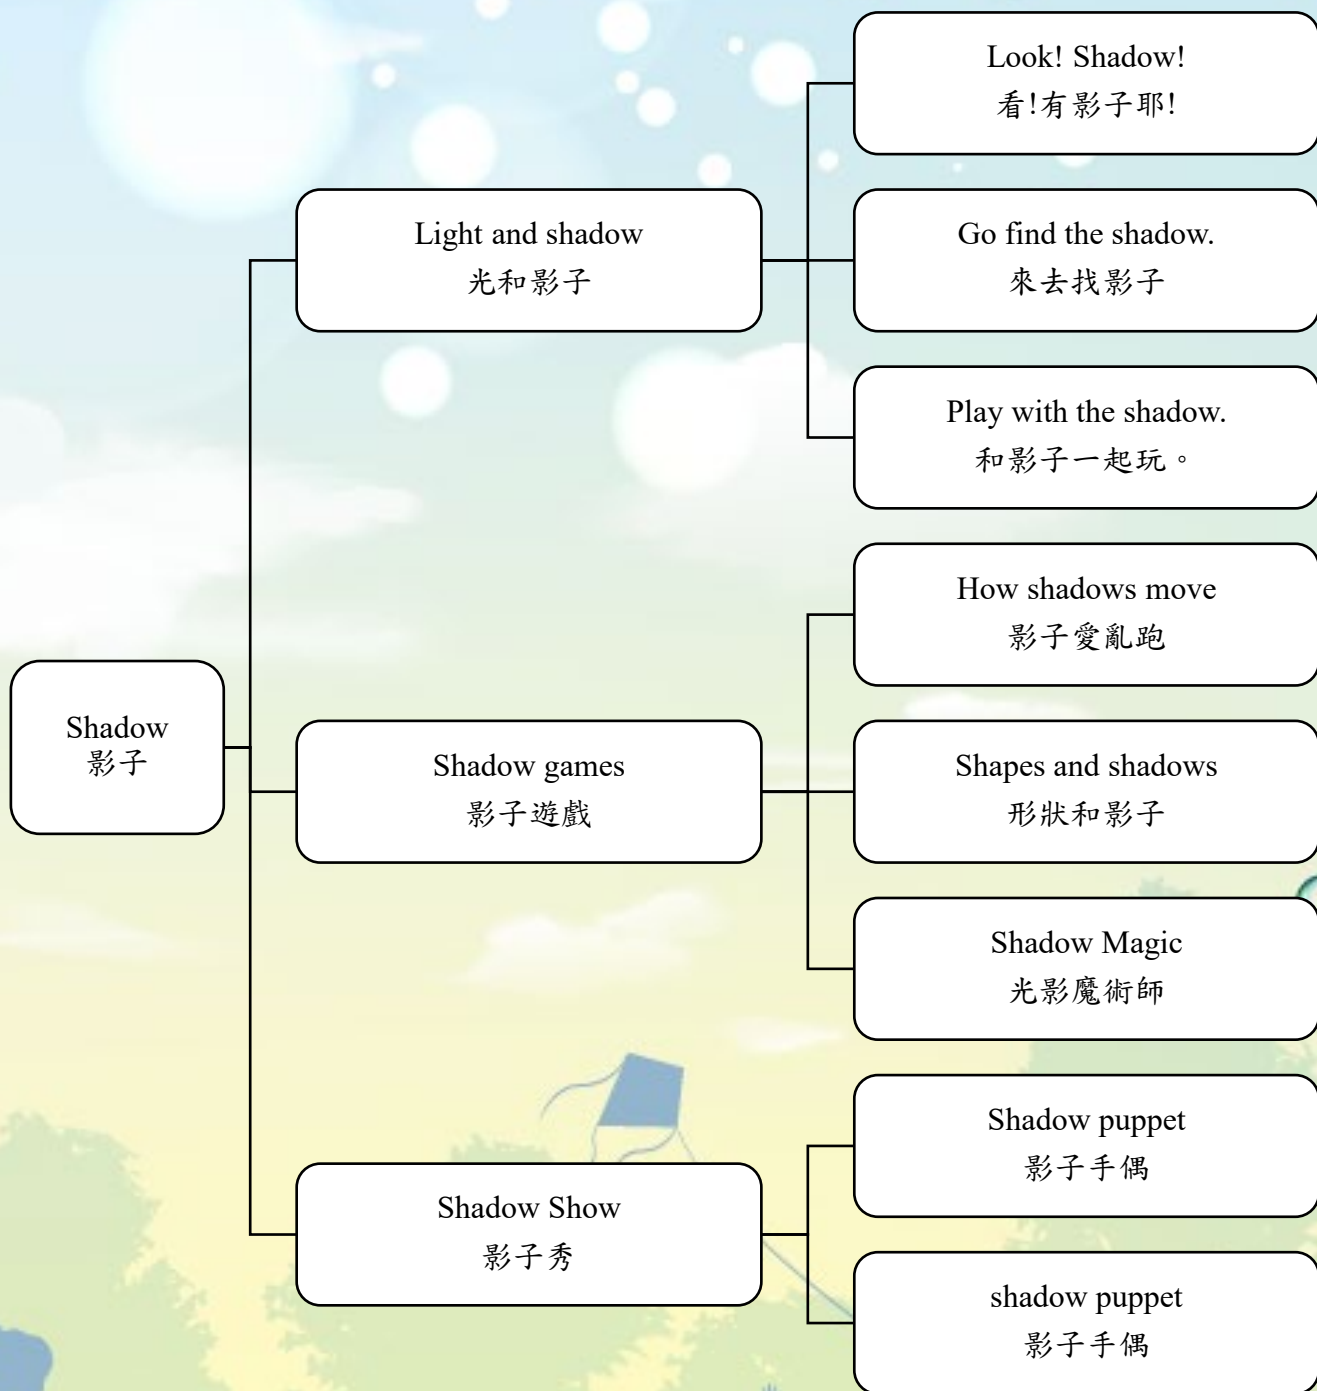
Shadow
影子

Light and shadow
光和影子

Look! Shadow!
看!有影子耶!

Go find the shadow.
來去找影子

Play with the shadow.
和影子一起玩。

Shadow games
影子遊戲

How shadows move
影子愛亂跑

Shapes and shadows
形狀和影子

Shadow Magic
光影魔術師

Shadow Show
影子秀

Shadow puppet
影子手偶

shadow puppet
影子手偶